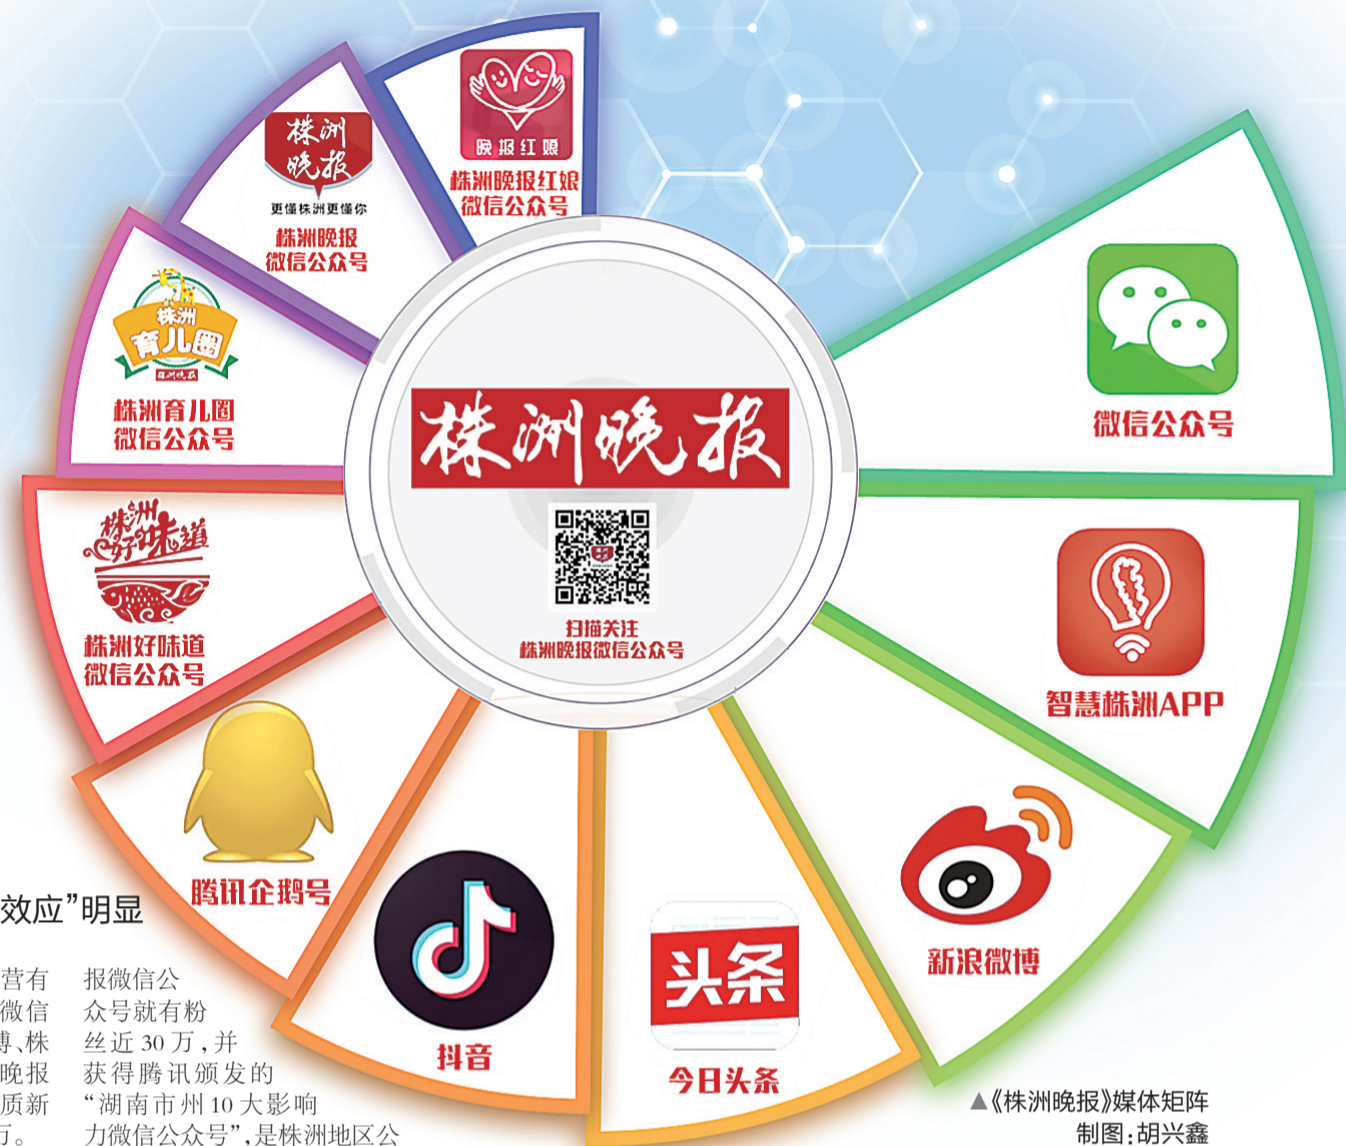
株洲晚报
更懂株洲更懂你
株洲晚报
微信公众号

晚报红娘
株洲晚报红娘
微信公众号

株洲
育儿圈
株洲晚报
株洲育儿圈
微信公众号

株洲好味道
株洲好味道
微信公众号

株洲晚报

扫描关注
株洲晚报微信公众号

微信公众号

智慧株洲APP

新浪微博

头条
今日头条

抖音

腾讯企鹅号

效应”明显

营有
微信
博、株
晚报
质新
万。

报微信公众号就有粉丝近30万，并获得腾讯颁发的“湖南市州10大影响力微信公众号”，是株洲地区公

▲《株洲晚报》媒体矩阵
制图：胡兴鑫